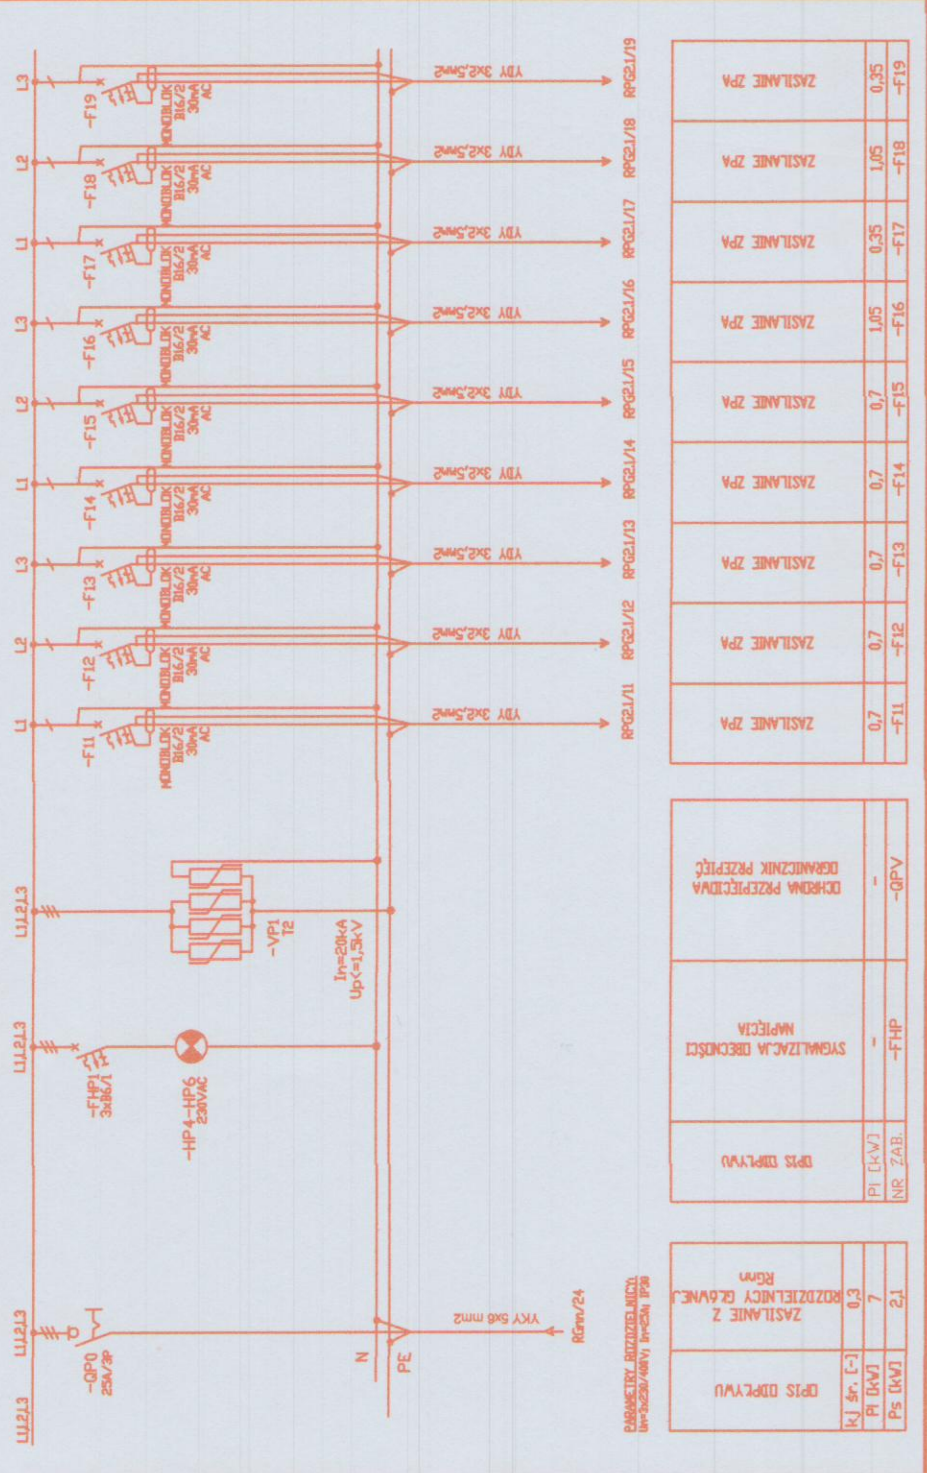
L3 L2 L1 L3 L2 L1 L3 L2 L1

-F19 MONOBLOK B16/2 30mA AC
-F18 MONOBLOK B16/2 30mA AC
-F17 MONOBLOK B16/2 30mA AC
-F16 MONOBLOK B16/2 30mA AC
-F15 MONOBLOK B16/2 30mA AC
-F14 MONOBLOK B16/2 30mA AC
-F13 MONOBLOK B16/2 30mA AC
-F12 MONOBLOK B16/2 30mA AC
-F11 MONOBLOK B16/2 30mA AC

YDY 3x2,5mm2
YDY 3x2,5mm2
YDY 3x2,5mm2
YDY 3x2,5mm2
YDY 3x2,5mm2
YDY 3x2,5mm2
YDY 3x2,5mm2
YDY 3x2,5mm2
YDY 3x2,5mm2

RPG2.1/19 RPG2.1/18 RPG2.1/17 RPG2.1/16 RPG2.1/15 RPG2.1/14 RPG2.1/13 RPG2.1/12 RPG2.1/11

| ZASILANIE ZPA | 0,35 | -F19 |
|---|---|---|
| ZASILANIE ZPA | 1,05 | -F18 |
| ZASILANIE ZPA | 0,35 | -F17 |
| ZASILANIE ZPA | 1,05 | -F16 |
| ZASILANIE ZPA | 0,7 | -F15 |
| ZASILANIE ZPA | 0,7 | -F14 |
| ZASILANIE ZPA | 0,7 | -F13 |
| ZASILANIE ZPA | 0,7 | -F12 |
| ZASILANIE ZPA | 0,7 | -F11 |

L1L2L3

-VP1 T2
In=20kA
Up<=1,5kV

OCHRONA PRZEPIĘCIOWA OGRANICZNIK PRZEPIĘĆ | - | -QPV

L1L2L3

-FHP1 3xB6/1
-HP4-HP6 230VAC

SYGNALIZACJA OBECNOŚCI NAPIĘCIA | - | -FHP

OPIS ODPŁYWU | Pi [kW] | NR ZAB.

L1L2L3
-QP0 25A/3P
N
PE
YKY 5x6 mm2
RGnn/24

PARAMETRY ROZDZIELNICY: Un=3x230/400V; In=25A; IP30

| OPIS ODPŁYWU | ZASILANIE Z ROZDZIELNICY GŁÓWNEJ RGnn |
|---|---|
| kj śr. [-] | 0,3 |
| Pi [kW] | 7 |
| Ps [kW] | 2,1 |